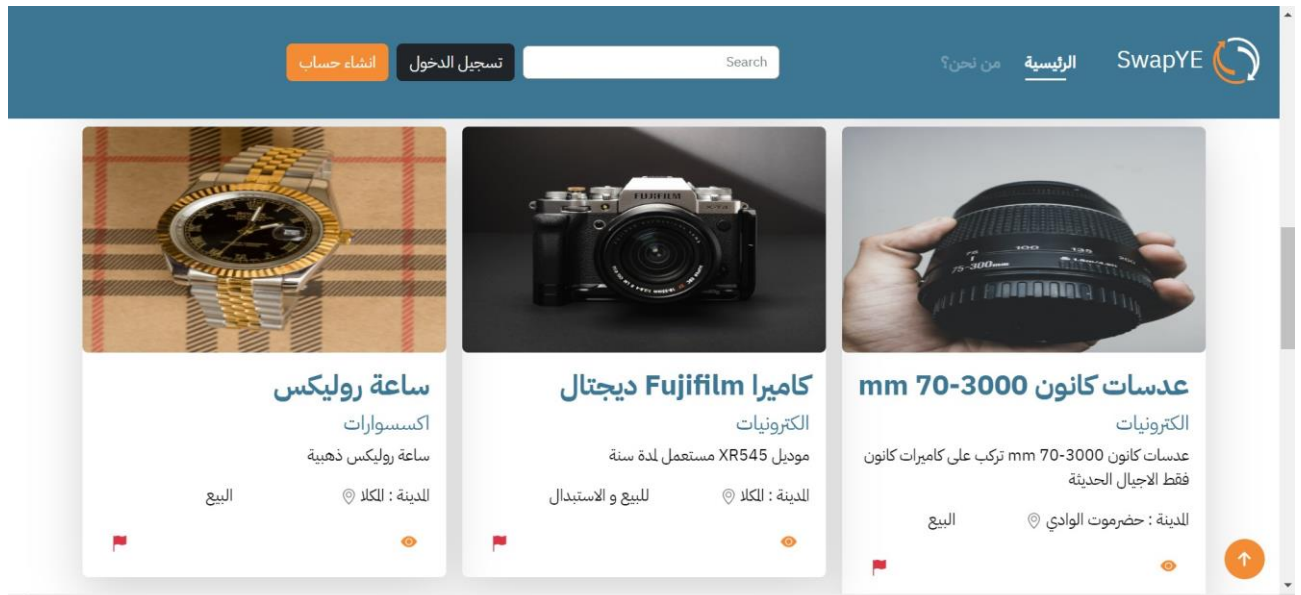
SwapYE
الرئيسية
من نحن؟
Search
تسجيل الدخول
انشاء حساب

عدسات كانون 3000-70 mm
الكترونيات
عدسات كانون 3000-70 mm تركب على كاميرات كانون فقط الاجيال الحديثة
المدينة : حضرموت الوادي
البيع

كاميرا Fujifilm ديجتال
الكترونيات
موديل XR545 مستعمل لمدة سنة
المدينة : المكلا
للبيع و الاستبدال

ساعة روليكس
اكسسوارات
ساعة روليكس ذهبية
المدينة : المكلا
البيع